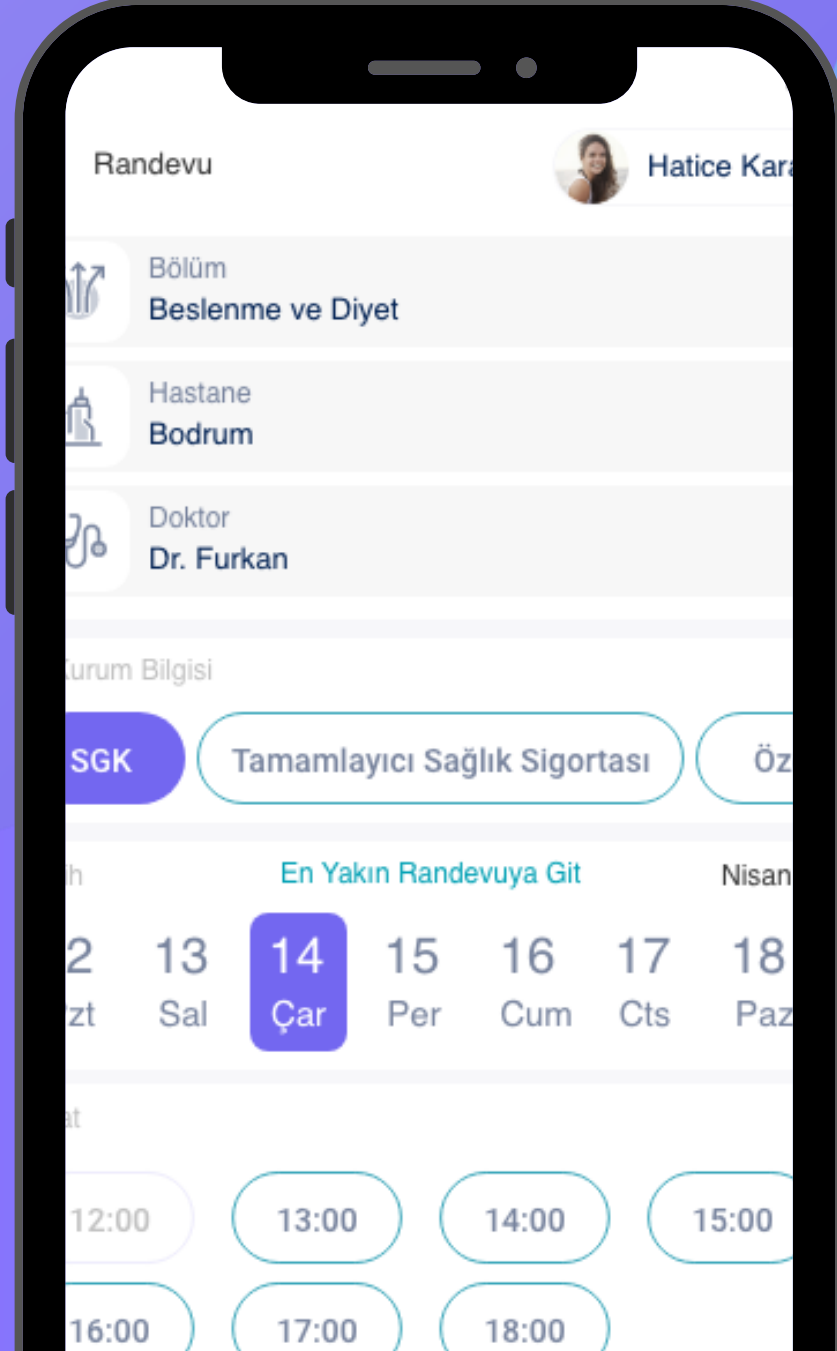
Randevu

Hatice Kara

Bölüm
Beslenme ve Diyet

Hastane
Bodrum

Doktor
Dr. Furkan

Kurum Bilgisi

SGK

Tamamlayıcı Sağlık Sigortası

Öz

h

En Yakın Randevuya Git

Nisan

2 zt

13 Sal

14 Çar

15 Per

16 Cum

17 Cts

18 Paz

at

12:00

13:00

14:00

15:00

16:00

17:00

18:00